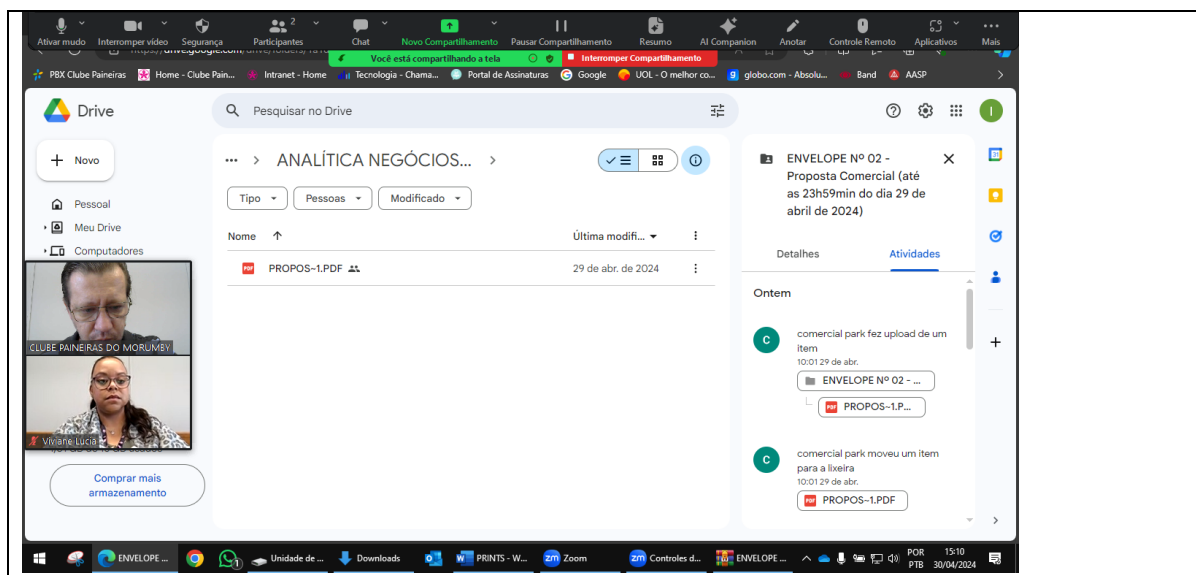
Ativar mudo Interromper vídeo Segurança Participantes 2 Chat Novo Compartilhamento Pausar Compartilhamento Resumo AI Companion Anotar Controle Remoto Aplicativos Mais

Você está compartilhando a tela Interromper Compartilhamento

PBX Clube Paineiras Home - Clube Pain... Intranet - Home Tecnologia - Chama... Portal de Assinaturas Google UOL - O melhor co... globo.com - Absolu... Band AASP

Drive

Pesquisar no Drive

Novo

Pessoal

Meu Drive

Computadores

CLUBE PAINEIRAS DO MORUMBY

Viviane Lucia

Comprar mais armazenamento

... > ANALÍTICA NEGÓCIOS... >

Tipo Pessoas Modificado

Nome ↑ Última modifi...

PROPOS~1.PDF 29 de abr. de 2024

ENVELOPE Nº 02 - Proposta Comercial (até as 23h59min do dia 29 de abril de 2024)

Detalhes Atividades

Ontem

comercial park fez upload de um item
10:01 29 de abr.
ENVELOPE Nº 02 - ...
PROPOS~1.P...

comercial park moveu um item para a lixeira
10:01 29 de abr.
PROPOS~1.PDF

ENVELOPE ... Unidade de ... Downloads PRINTS - W... Zoom Controles d... ENVELOPE ... POR PTB 15:10 30/04/2024